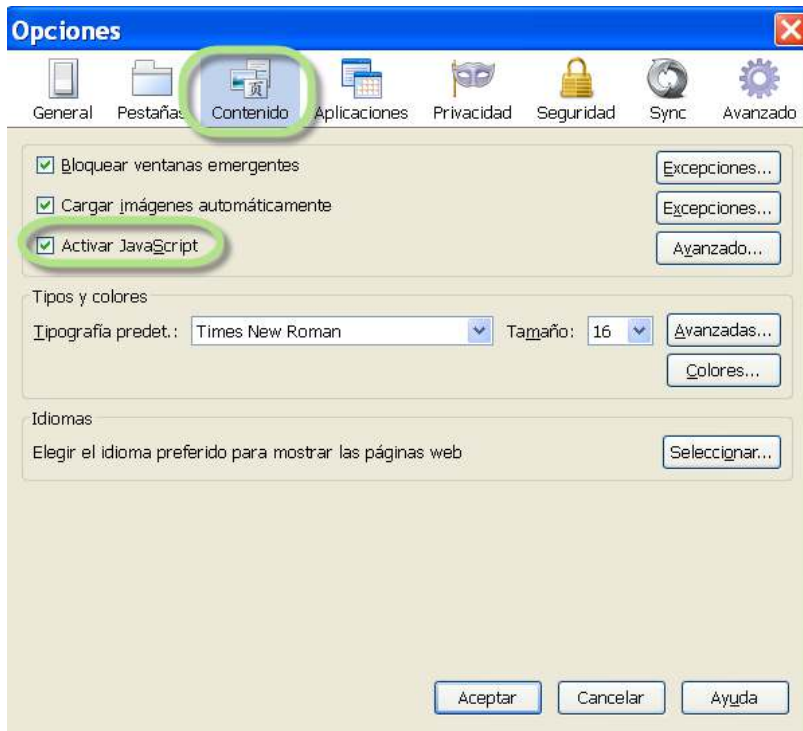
Opciones

General Pestañas Contenido Aplicaciones Privacidad Seguridad Sync Avanzado

Bloquear ventanas emergentes
Excepciones...

Cargar imágenes automáticamente
Excepciones...

Activar JavaScript
Avanzado...

Tipos y colores

Tipografía predet.: Times New Roman Tamaño: 16
Avanzadas...
Colores...

Idiomas

Elegir el idioma preferido para mostrar las páginas web
Seleccionar...

Aceptar Cancelar Ayuda